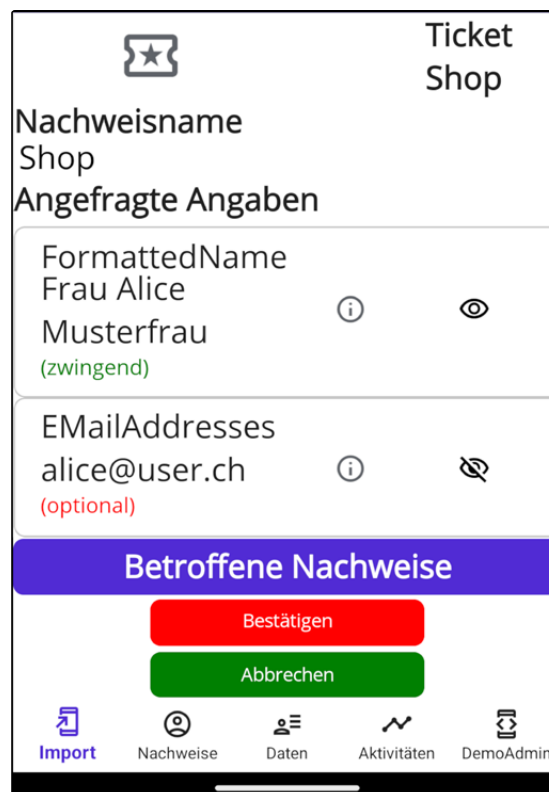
Ticket Shop

Nachweisname
Shop
Angefragte Angaben

FormattedName
Frau Alice Musterfrau
(zwingend)

EMailAddresses
alice@user.ch
(optional)

Betroffene Nachweise

Bestätigen

Abbrechen

Import
Nachweise
Daten
Aktivitäten
DemoAdmin